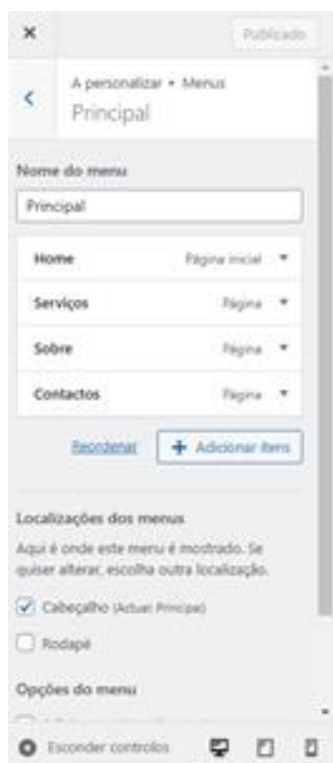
×
Publicado

A personalizar ▸ Menus
Principal

Nome do menu
Principal

Home Página inicial
Serviços Página
Sobre Página
Contactos Página

Reordenar
+ Adicionar itens

Localizações dos menus
Aqui é onde este menu é mostrado. Se quiser alterar, escolha outra localização.

Cabeçalho (Actual: Principal)
Rodapé

Opções do menu

Esconder controlos